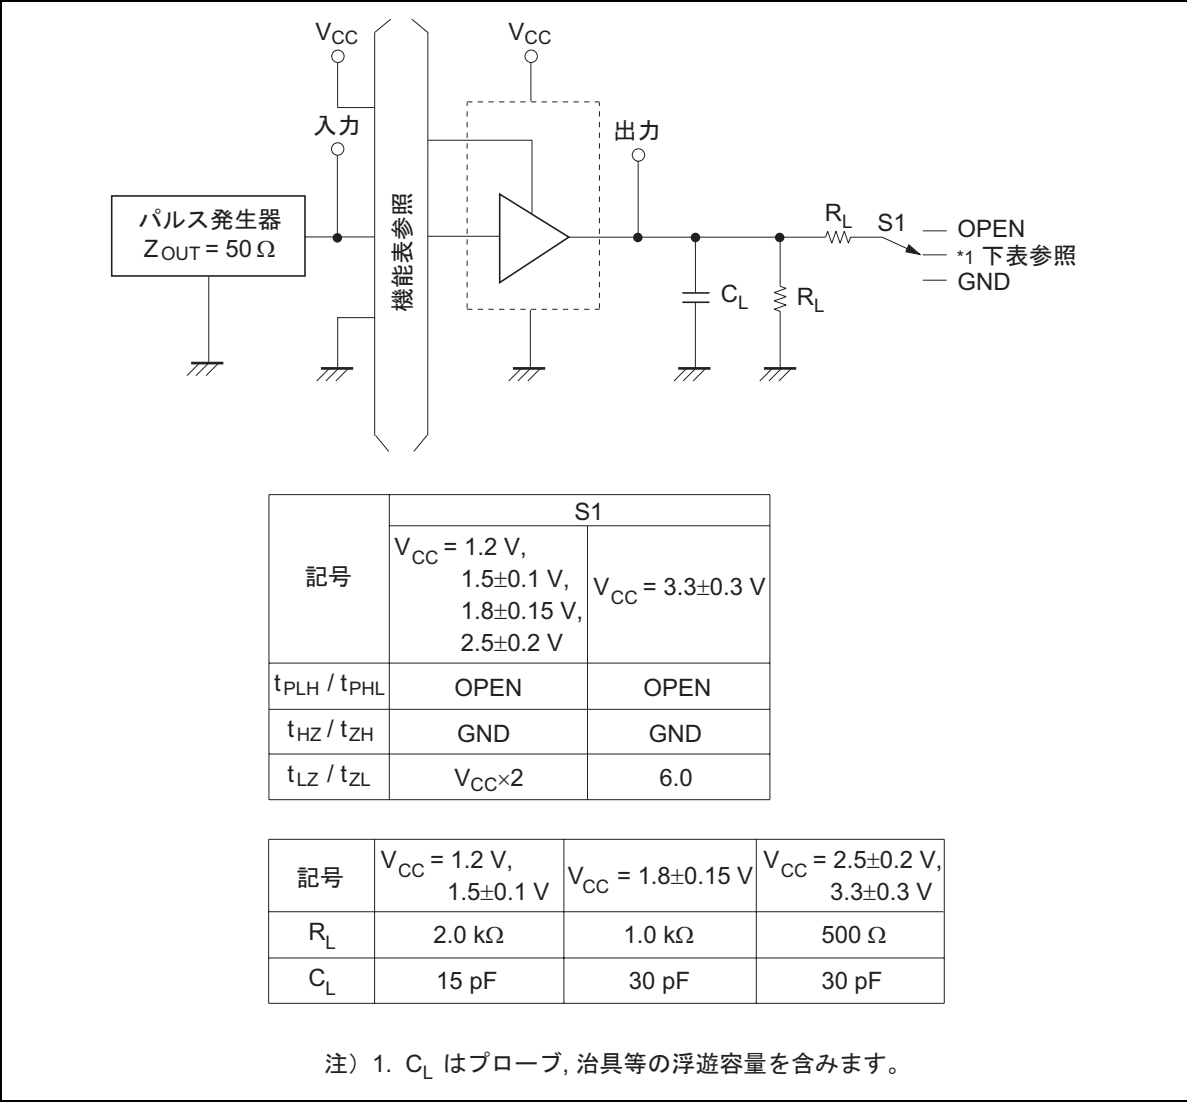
$V_{CC}$

$V_{CC}$

入力

出力

パルス発生器
$Z_{OUT} = 50\,\Omega$

機能表参照

$R_L$

S1

OPEN

*1 下表参照

GND

$C_L$

$R_L$

<table>
<tr><td rowspan="2">記号</td><td colspan="2">S1</td></tr>
<tr><td>$V_{CC}$ = 1.2 V, 1.5±0.1 V, 1.8±0.15 V, 2.5±0.2 V</td><td>$V_{CC}$ = 3.3±0.3 V</td></tr>
<tr><td>$t_{PLH}$ / $t_{PHL}$</td><td>OPEN</td><td>OPEN</td></tr>
<tr><td>$t_{HZ}$ / $t_{ZH}$</td><td>GND</td><td>GND</td></tr>
<tr><td>$t_{LZ}$ / $t_{ZL}$</td><td>$V_{CC}$×2</td><td>6.0</td></tr>
</table>

| 記号 | $V_{CC}$ = 1.2 V, 1.5±0.1 V | $V_{CC}$ = 1.8±0.15 V | $V_{CC}$ = 2.5±0.2 V, 3.3±0.3 V |
|---|---|---|---|
| $R_L$ | 2.0 kΩ | 1.0 kΩ | 500 Ω |
| $C_L$ | 15 pF | 30 pF | 30 pF |

注）1. $C_L$ はプローブ, 治具等の浮遊容量を含みます。